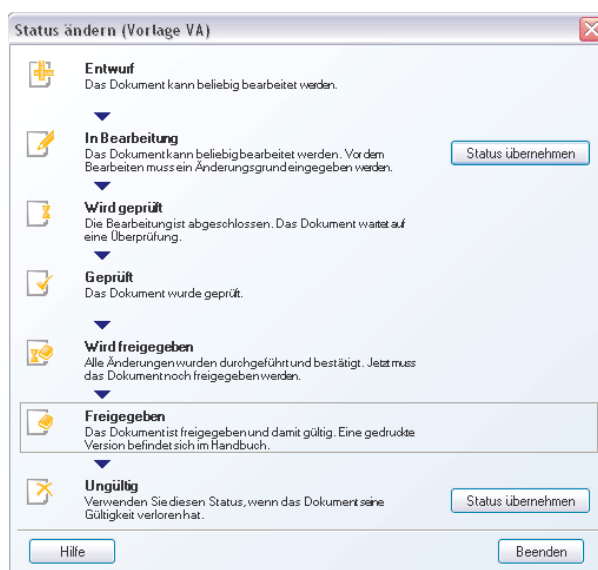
Status ändern (Vorlage VA)

Entwurf
Das Dokument kann beliebig bearbeitet werden.

In Bearbeitung
Das Dokument kann beliebig bearbeitet werden. Vor dem Bearbeiten muss ein Änderungsgrund eingegeben werden.

Status übernehmen

Wird geprüft
Die Bearbeitung ist abgeschlossen. Das Dokument wartet auf eine Überprüfung.

Geprüft
Das Dokument wurde geprüft.

Wird freigegeben
Alle Änderungen wurden durchgeführt und bestätigt. Jetzt muss das Dokument noch freigegeben werden.

Freigegeben
Das Dokument ist freigegeben und damit gültig. Eine gedruckte Version befindet sich im Handbuch.

Ungültig
Verwenden Sie diesen Status, wenn das Dokument seine Gültigkeit verloren hat.

Status übernehmen

Hilfe

Beenden